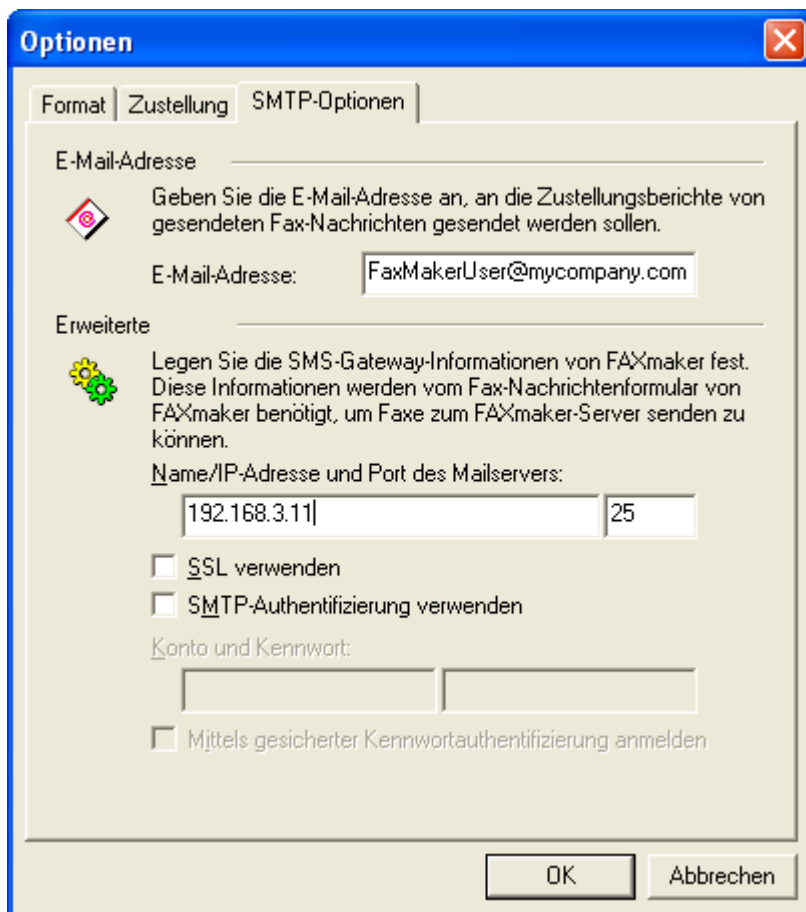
Optionen

Format | Zustellung | SMTP-Optionen

E-Mail-Adresse

Geben Sie die E-Mail-Adresse an, an die Zustellungsberichte von gesendeten Fax-Nachrichten gesendet werden sollen.

E-Mail-Adresse: FaxMakerUser@mycompany.com

Erweiterte

Legen Sie die SMS-Gateway-Informationen von FAXmaker fest. Diese Informationen werden vom Fax-Nachrichtenformular von FAXmaker benötigt, um Faxe zum FAXmaker-Server senden zu können.

Name/IP-Adresse und Port des Mailservers:

192.168.3.11 | 25

SSL verwenden

SMTP-Authentifizierung verwenden

Konto und Kennwort:

Mittels gesicherter Kennwortauthentifizierung anmelden

OK | Abbrechen